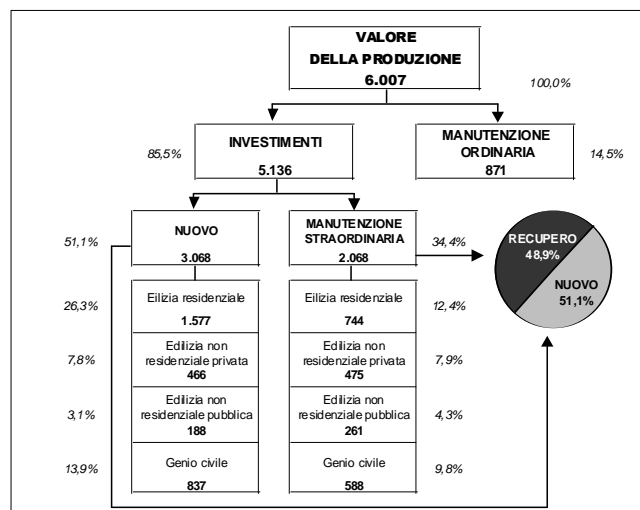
VALORE DELLA PRODUZIONE
6.007

100,0%

85,5%

INVESTIMENTI
5.136

MANUTENZIONE ORDINARIA
871

14,5%

51,1%

NUOVO
3.068

MANUTENZIONE STRAORDINARIA
2.068

34,4%

RECUPERO
48,9%

NUOVO
51,1%

26,3%

Eilizia residenziale
1.577

Eilizia residenziale
744

12,4%

7,8%

Edilizia non residenziale privata
466

Edilizia non residenziale privata
475

7,9%

3,1%

Edilizia non residenziale pubblica
188

Edilizia non residenziale pubblica
261

4,3%

13,9%

Genio civile
837

Genio civile
588

9,8%